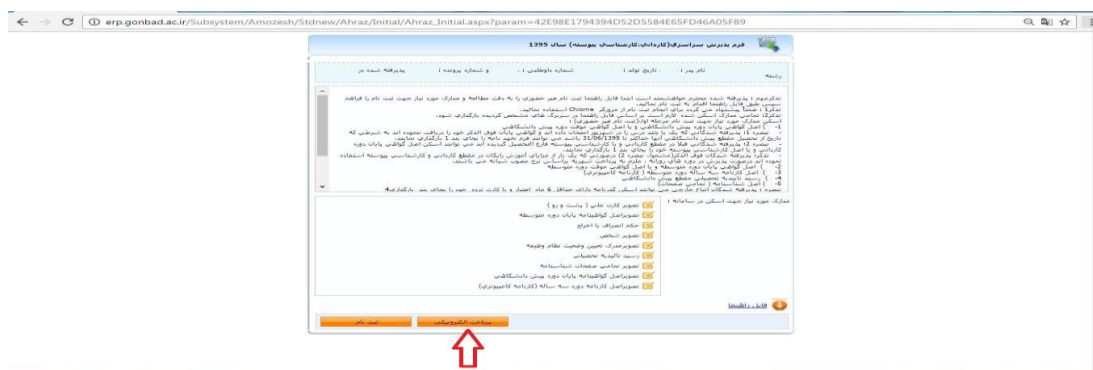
erp.gonbad.ac.ir/Subsystem/Amozesh/Stdnew/Ahraz/Initial/Ahraz_Initial.aspx?param=42E98E1794394D52D5584E65FD46A05F89

فرم پذیرش سراسری(کاردانی،کارشناسی پیوسته) سال 1395

نام پدر : تاریخ تولد : شماره داوطلبی : شماره پرونده : پذیرفته شده در رشته

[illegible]

مدارک مورد نیاز جهت اسکن در سامانه :

تصویر کارت ملی ( پشت و رو )
تصویر/اصل گواهینامه پایان دوره متوسطه
حکم انصراف یا اخراج
تصویر شخص
تصویر/مدرک تعیین وضعیت نظام وظیفه
رسید تاییدیه تحصیلی
تصویر تمامی صفحات شناسنامه
تصویر/اصل گواهینامه پایان دوره پیش دانشگاهی
تصویر/اصل کارنامه دوره سه ساله (کارنامه کامپیوتری)

فایل راهنما

پرداخت الکترونیکی

ثبت نام